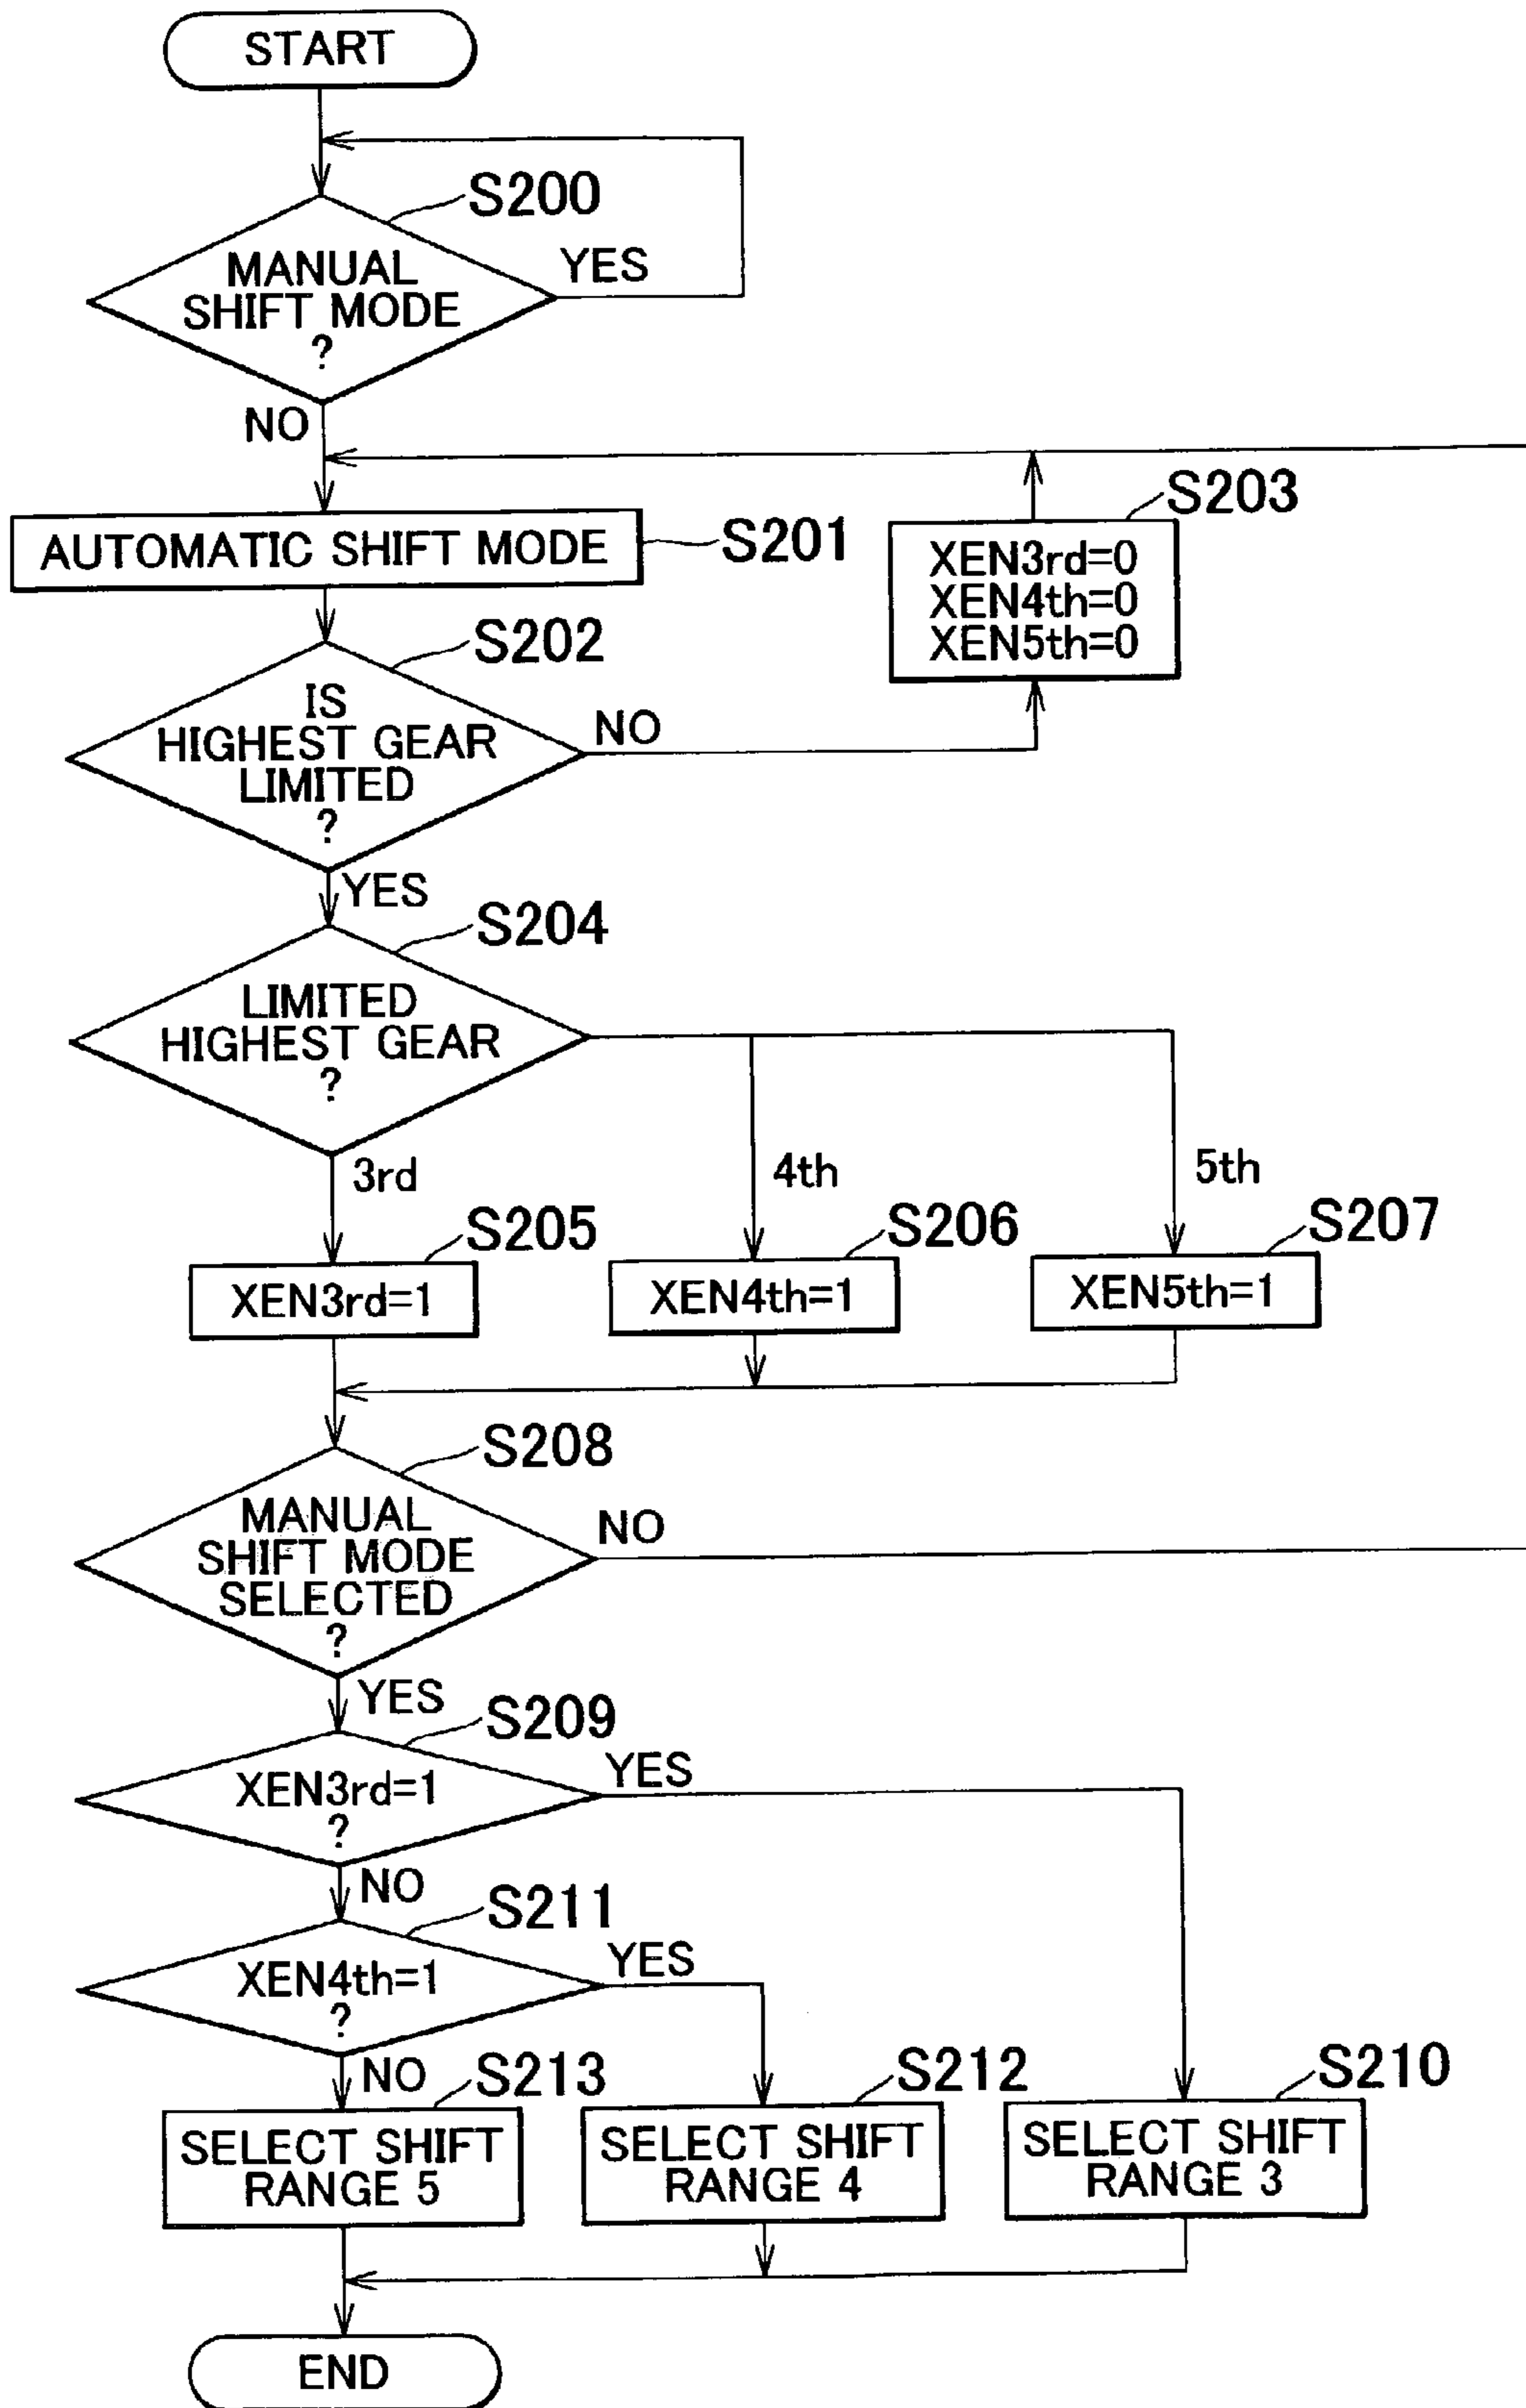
START

S200

MANUAL SHIFT MODE ?

YES

NO

AUTOMATIC SHIFT MODE

S201

S203

XEN3rd=0
XEN4th=0
XEN5th=0

S202

IS HIGHEST GEAR LIMITED ?

NO

YES

S204

LIMITED HIGHEST GEAR ?

3rd

4th

5th

S205

XEN3rd=1

S206

XEN4th=1

S207

XEN5th=1

S208

MANUAL SHIFT MODE SELECTED ?

NO

YES

S209

XEN3rd=1 ?

YES

NO

S211

XEN4th=1 ?

YES

NO

S213

SELECT SHIFT RANGE 5

S212

SELECT SHIFT RANGE 4

S210

SELECT SHIFT RANGE 3

END